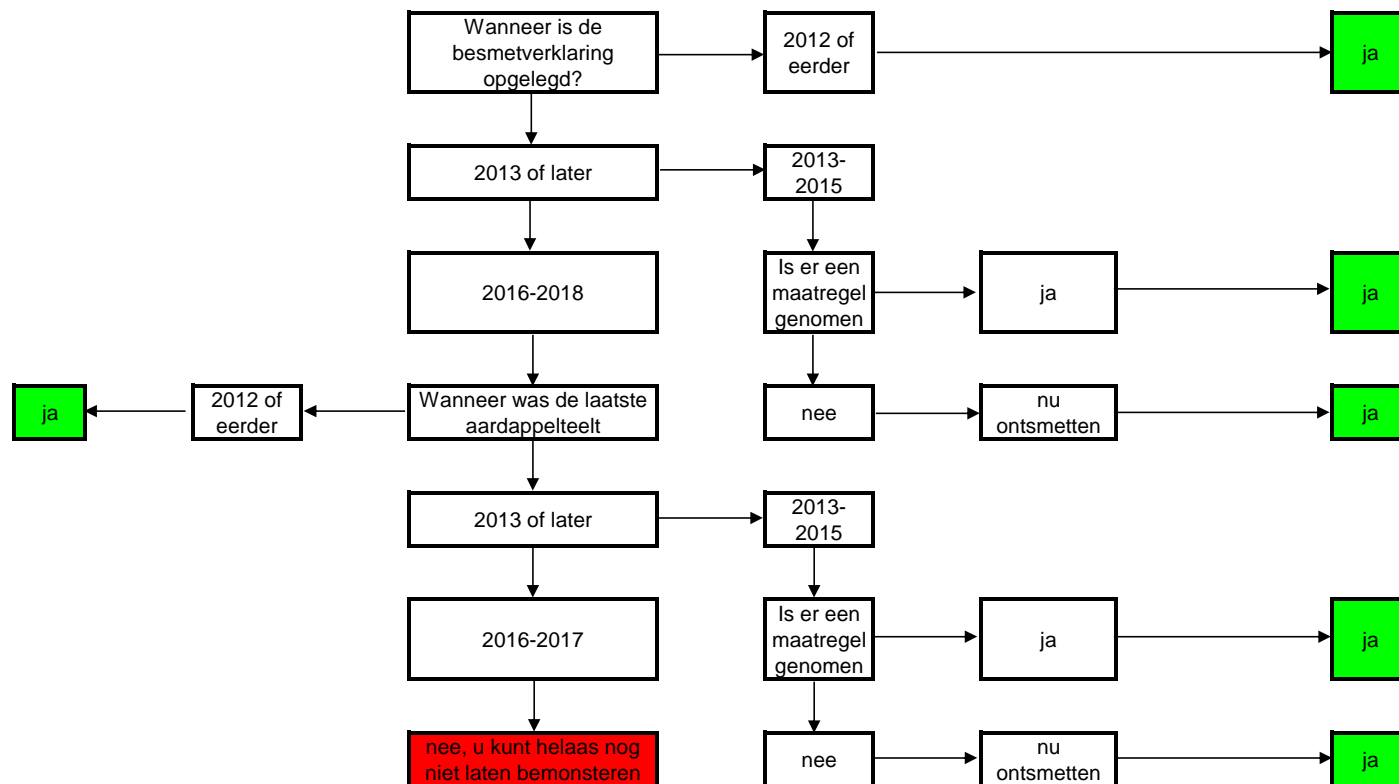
Wanneer is de besmetverklaring opgelegd?

2012 of eerder

ja

2013 of later

2013-2015

2016-2018

Is er een maatregel genomen

ja

ja

ja

2012 of eerder

Wanneer was de laatste aardappelteelt

nee

nu ontsmetten

ja

2013 of later

2013-2015

2016-2017

Is er een maatregel genomen

ja

ja

nee, u kunt helaas nog niet laten bemonsteren

nee

nu ontsmetten

ja